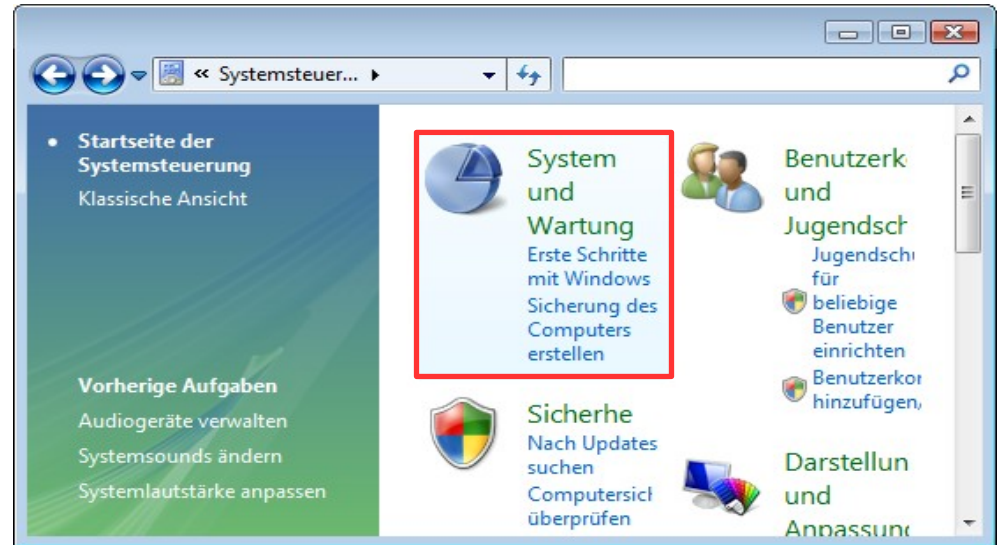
« Systemsteuer... ▸

• Startseite der Systemsteuerung
Klassische Ansicht

Vorherige Aufgaben
Audiogeräte verwalten
Systemsounds ändern
Systemlautstärke anpassen

System und Wartung
Erste Schritte mit Windows
Sicherung des Computers erstellen

Benutzerk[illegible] und Jugendsch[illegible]
Jugendsch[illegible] für beliebige Benutzer einrichten
Benutzerko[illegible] hinzufügen/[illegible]

Sicherhe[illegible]
Nach Updates suchen
Computersic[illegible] überprüfen

Darstellun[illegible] und Anpassun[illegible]